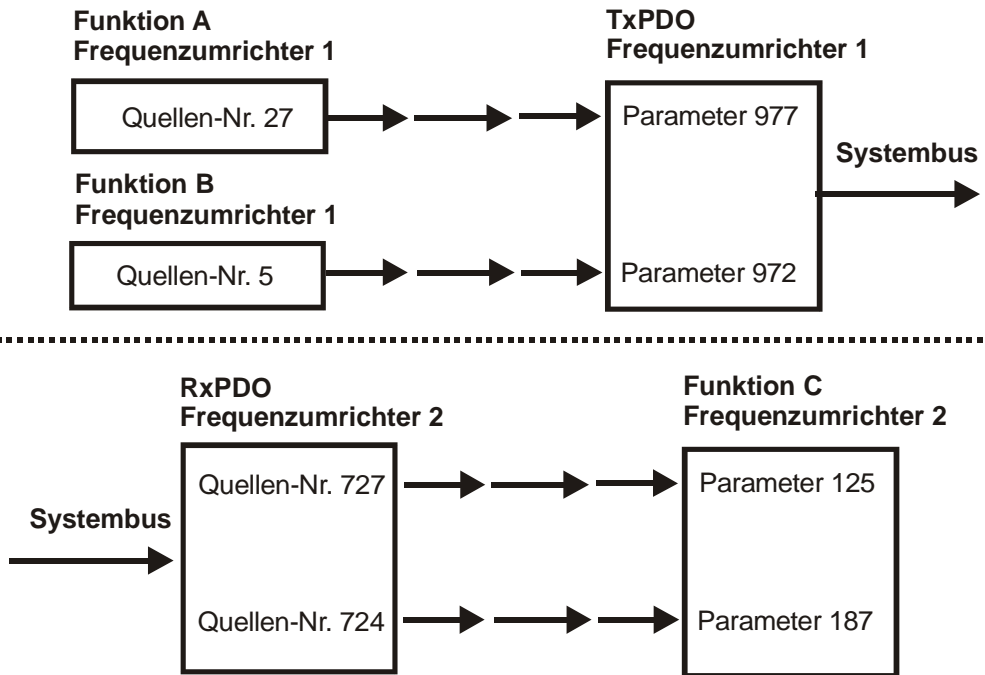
Funktion A
Frequenzumrichter 1

Quellen-Nr. 27

Funktion B
Frequenzumrichter 1

Quellen-Nr. 5

TxPDO
Frequenzumrichter 1

Parameter 977

Parameter 972

Systembus

RxPDO
Frequenzumrichter 2

Systembus

Quellen-Nr. 727

Quellen-Nr. 724

Funktion C
Frequenzumrichter 2

Parameter 125

Parameter 187